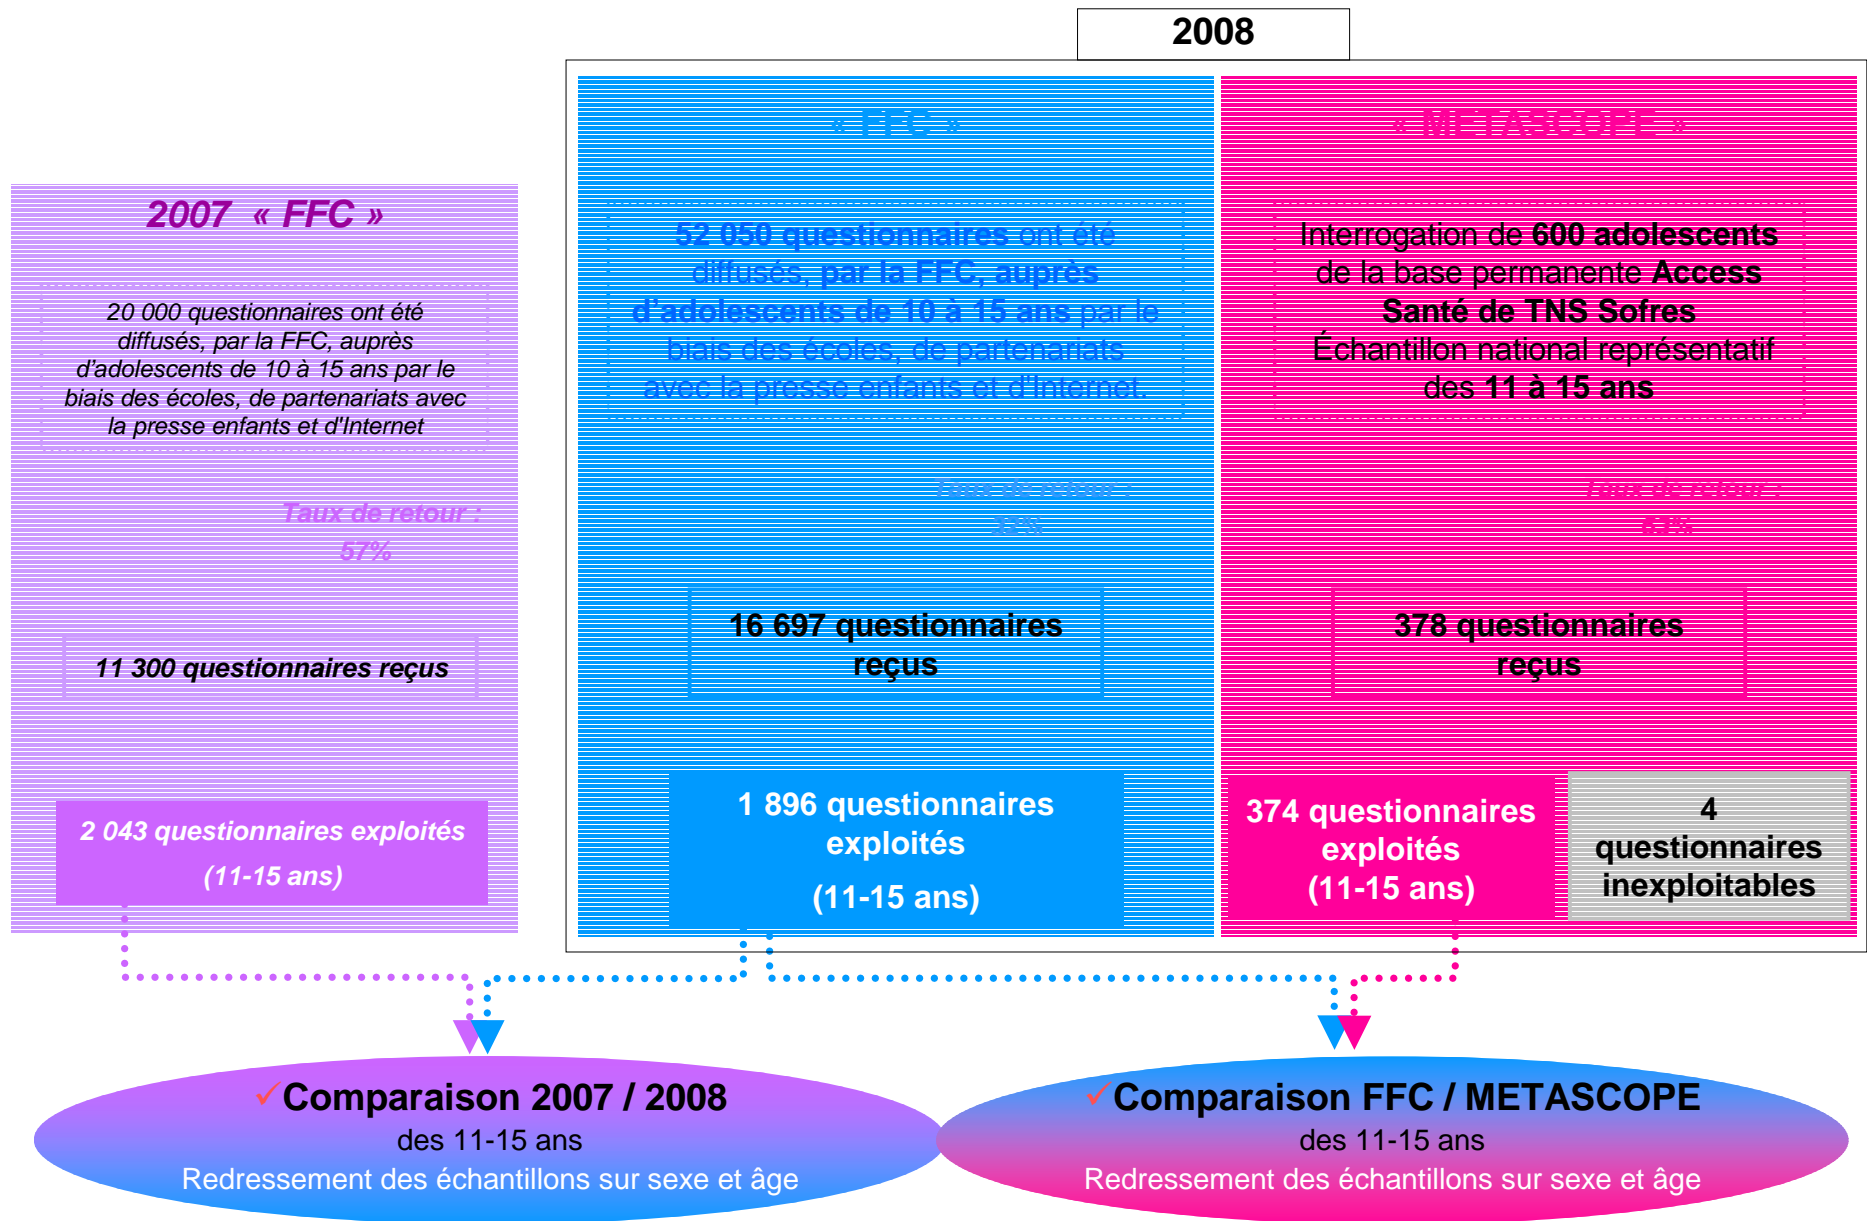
2008

2007 « FFC »

20 000 questionnaires ont été diffusés, par la FFC, auprès d'adolescents de 10 à 15 ans par le biais des écoles, de partenariats avec la presse enfants et d'Internet

Taux de retour : 57%

11 300 questionnaires reçus

2 043 questionnaires exploités (11-15 ans)

« FFC »

52 050 questionnaires ont été diffusés, par la FFC, auprès d'adolescents de 10 à 15 ans par le biais des écoles, de partenariats avec la presse enfants et d'Internet.

Taux de retour : 32%

16 697 questionnaires reçus

1 896 questionnaires exploités

(11-15 ans)

« METASCOPE »

Interrogation de 600 adolescents de la base permanente Access Santé de TNS Sofres Échantillon national représentatif des 11 à 15 ans

Taux de retour : 63%

378 questionnaires reçus

374 questionnaires exploités (11-15 ans)

4 questionnaires inexploitables

✓Comparaison 2007 / 2008
des 11-15 ans
Redressement des échantillons sur sexe et âge

✓Comparaison FFC / METASCOPE
des 11-15 ans
Redressement des échantillons sur sexe et âge